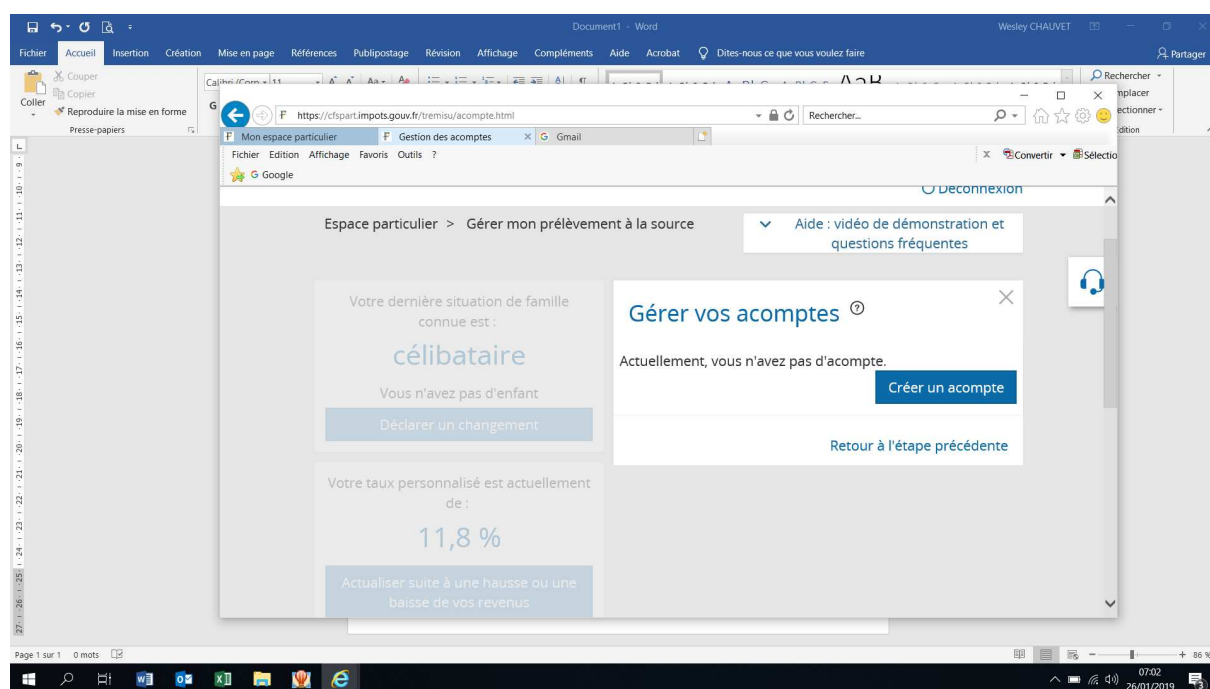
Document1 - Word
Wesley CHAUVET

Fichier Accueil Insertion Création Mise en page Références Publipostage Révision Affichage Compléments Aide Acrobat Dites-nous ce que vous voulez faire
Partager

Couper
Copier
Coller
Reproduire la mise en forme
Presse-papiers
Calibri (Corps 11
Rechercher
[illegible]mplacer
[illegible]ectionner
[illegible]dition

https://cfspart.impots.gouv.fr/tremisu/acompte.html
Rechercher...
Mon espace particulier
Gestion des acomptes
Gmail
Fichier Edition Affichage Favoris Outils ?
Convertir Sélectio
Google

Déconnexion

Espace particulier > Gérer mon prélèvement à la source

Aide : vidéo de démonstration et questions fréquentes

Votre dernière situation de famille connue est :

célibataire

Vous n'avez pas d'enfant

Déclarer un changement

Votre taux personnalisé est actuellement de :

11,8 %

Actualiser suite à une hausse ou une baisse de vos revenus

Gérer vos acomptes

Actuellement, vous n'avez pas d'acompte.

Créer un acompte

Retour à l'étape précédente

Page 1 sur 1 0 mots
86 %
07:02
26/01/2019